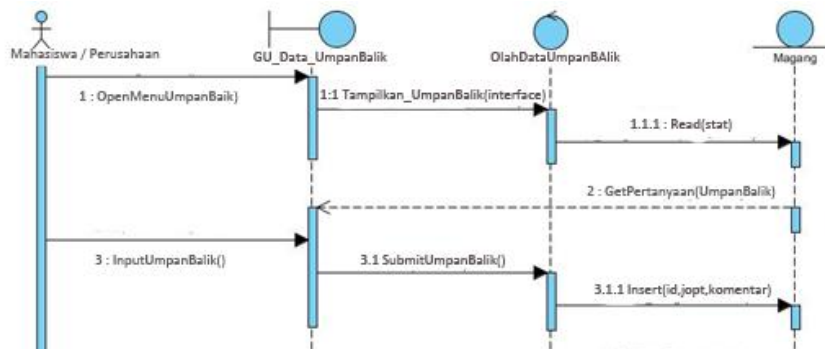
Mahasiswa / Perusahaan

GU_Data_UmpanBalik

OlahDataUmpanBAlik

Magang

1 : OpenMenuUmpanBaik()

1:1 Tampilkan_UmpanBalik(interface)

1.1.1 : Read(stat)

2 : GetPertanyaan(UmpanBalik)

3 : InputUmpanBalik()

3.1 SubmitUmpanBalik()

3.1.1 Insert(id,jopt,komentar)